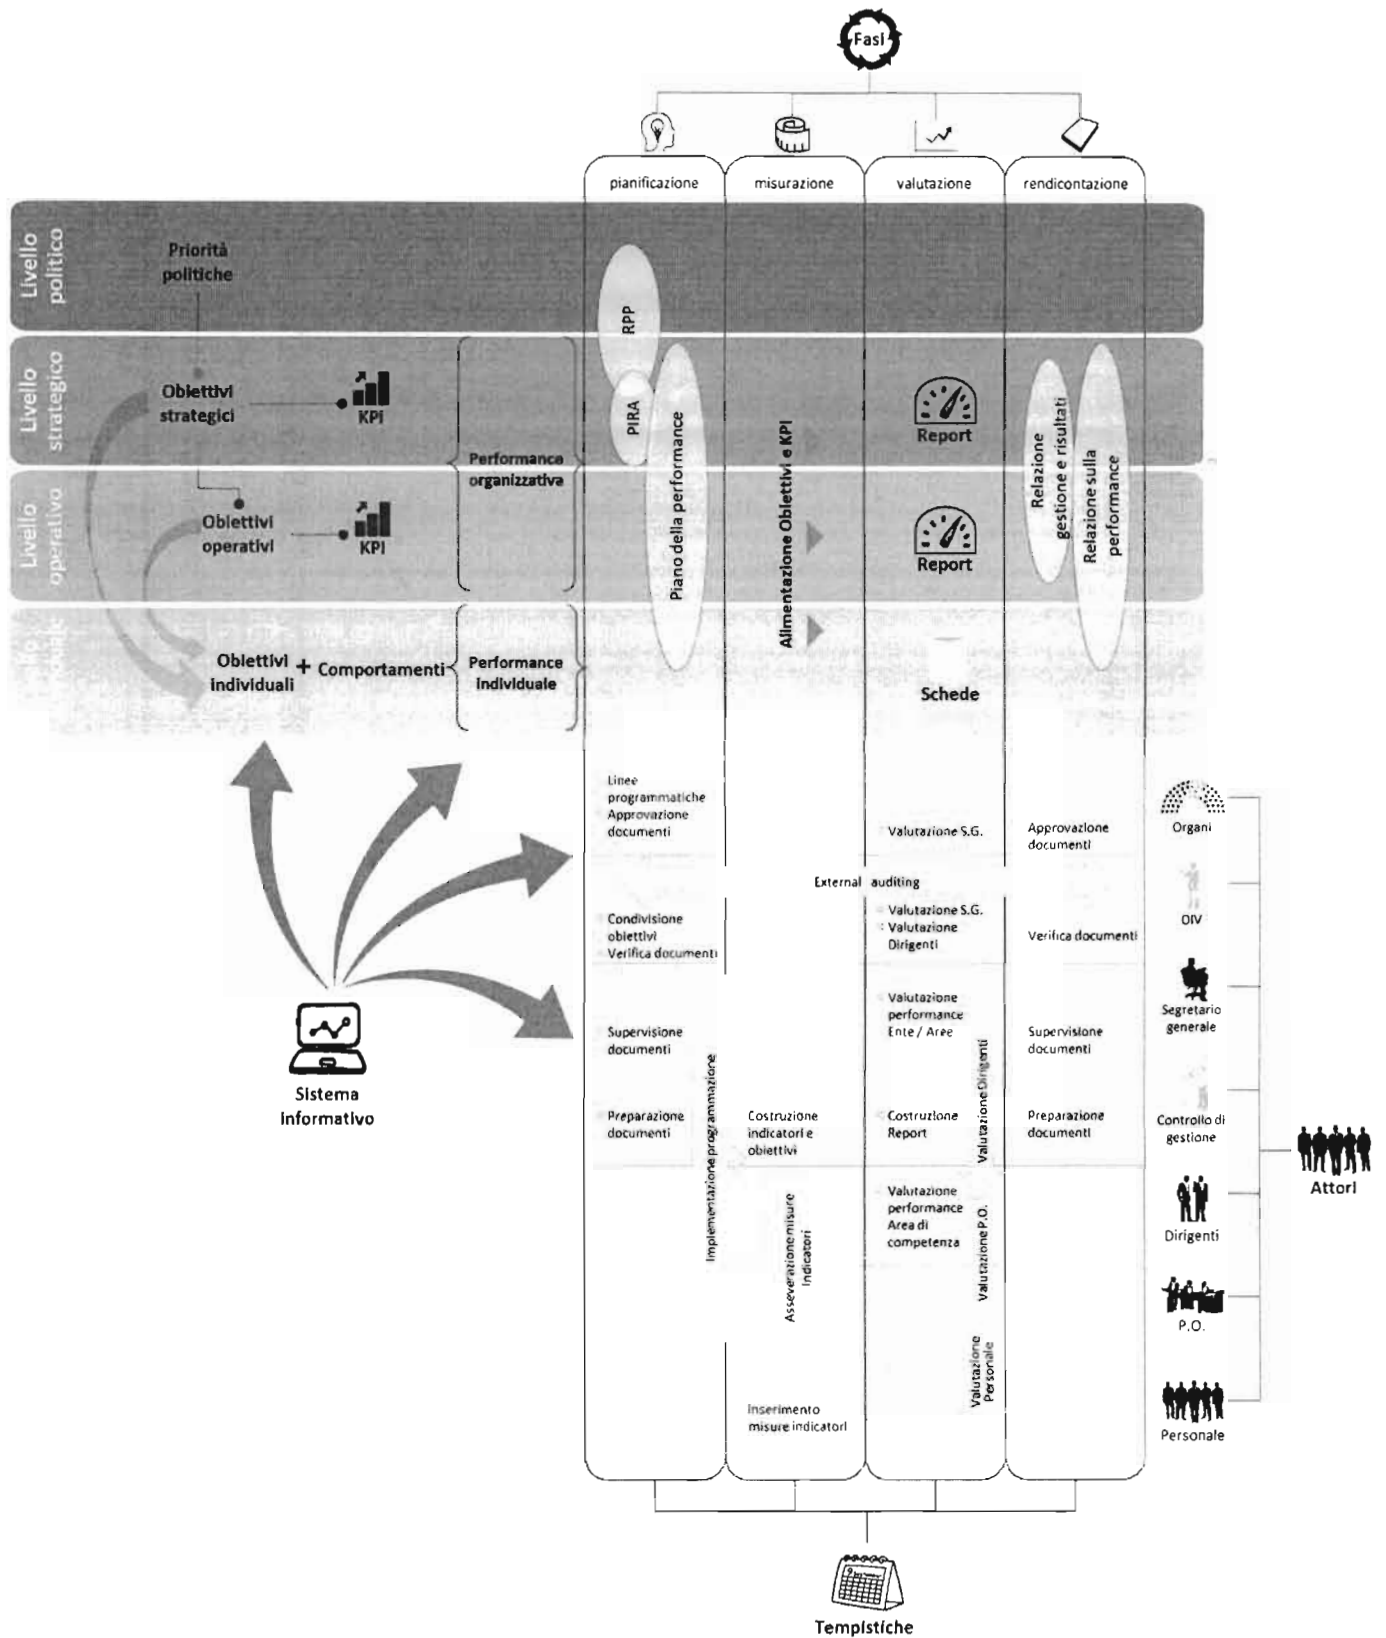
Fasi

pianificazione
misurazione
valutazione
rendicontazione

Livello politico
Priorità politiche

Livello strategico
Obiettivi strategici
KPI

Livello operativo
Obiettivi operativi
KPI

Performance organizzativa

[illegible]
Obiettivi individuali + Comportamenti
Performance individuale

RPP
PIRA
Piano della performance
Alimentazione Obiettivi e KPI
Report
Report
Schede
Relazione gestione e risultati
Relazione sulla performance

Sistema informativo

Linee programmatiche Approvazione documenti
Condivisione obiettivi Verifica documenti
Supervisione documenti
Preparazione documenti
Implementazione programmazione

External auditing

Costruzione indicatori e obiettivi
Asseverazione misure indicatori
Inserimento misure indicatori

Valutazione S.G.
Valutazione S.G. Valutazione Dirigenti
Valutazione performance Ente / Aree
Costruzione Report
Valutazione Dirigenti
Valutazione performance Area di competenza
Valutazione P.O.
Valutazione Personale

Approvazione documenti
Verifica documenti
Supervisione documenti
Preparazione documenti

Organi
OIV
Segretario generale
Controllo di gestione
Dirigenti
P.O.
Personale
Attori

Tempistiche